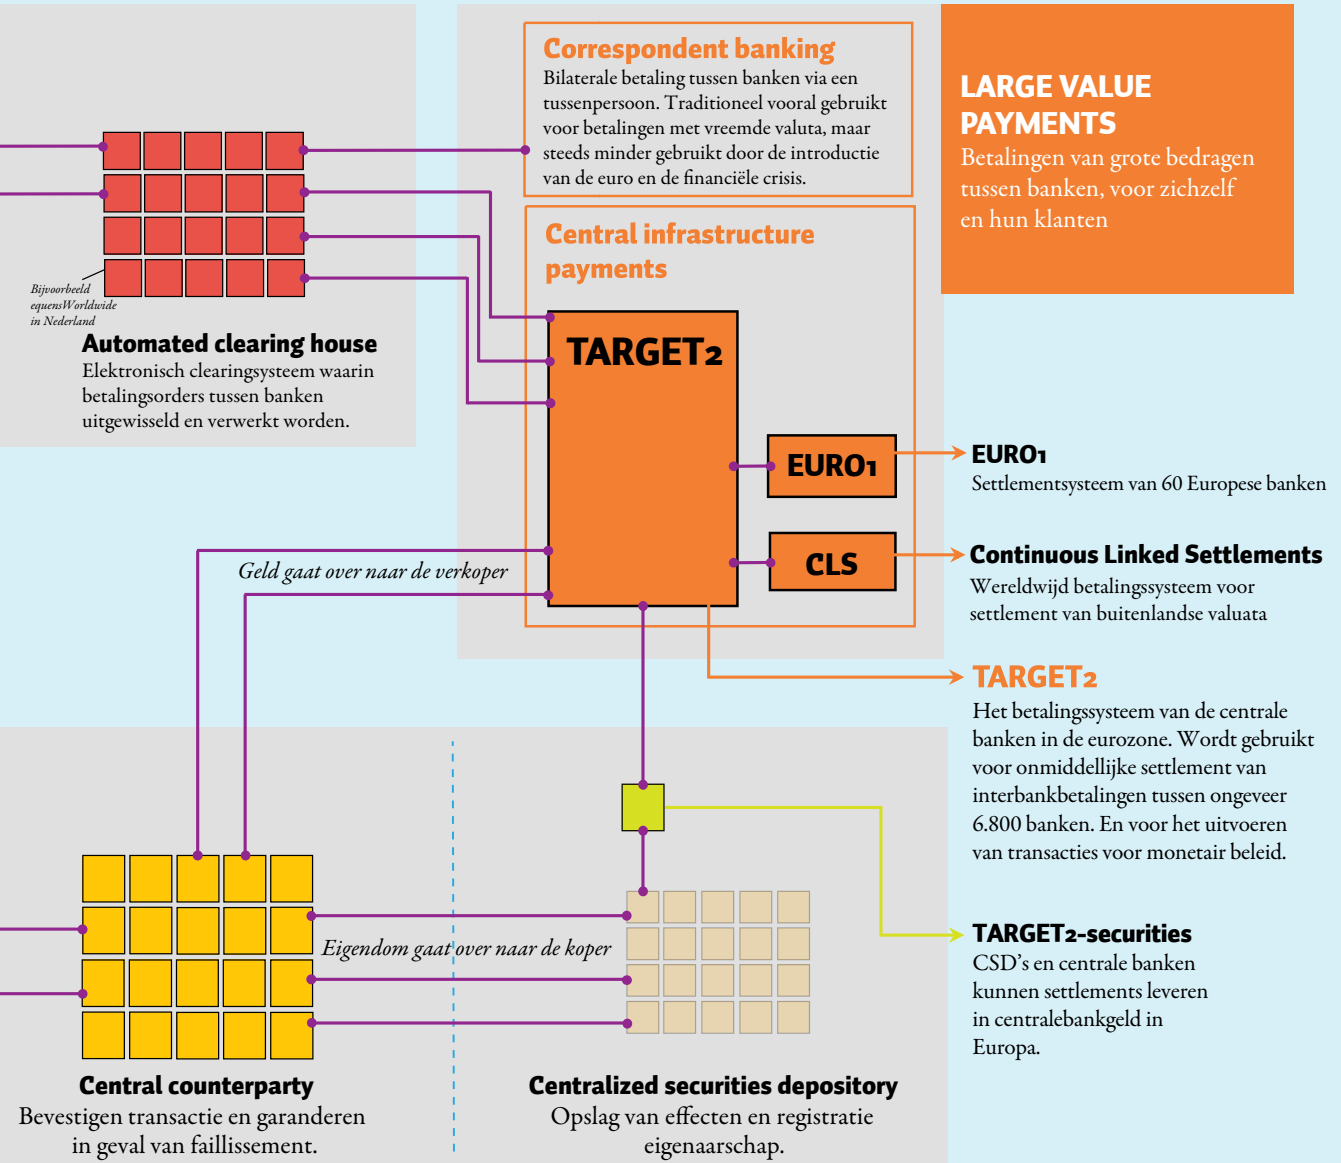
Correspondent banking
Bilaterale betaling tussen banken via een tussenpersoon. Traditioneel vooral gebruikt voor betalingen met vreemde valuta, maar steeds minder gebruikt door de introductie van de euro en de financiële crisis.

LARGE VALUE PAYMENTS
Betalingen van grote bedragen tussen banken, voor zichzelf en hun klanten

Central infrastructure payments

TARGET2

EURO1

CLS

Bijvoorbeeld equensWorldwide in Nederland

Automated clearing house
Elektronisch clearingsysteem waarin betalingsorders tussen banken uitgewisseld en verwerkt worden.

EURO1
Settlementsysteem van 60 Europese banken

Continuous Linked Settlements
Wereldwijd betalingssysteem voor settlement van buitenlandse valuata

Geld gaat over naar de verkoper

TARGET2
Het betalingssysteem van de centrale banken in de eurozone. Wordt gebruikt voor onmiddellijke settlement van interbankbetalingen tussen ongeveer 6.800 banken. En voor het uitvoeren van transacties voor monetair beleid.

TARGET2-securities
CSD's en centrale banken kunnen settlements leveren in centralebankgeld in Europa.

Eigendom gaat over naar de koper

Central counterparty
Bevestigen transactie en garanderen in geval van faillissement.

Centralized securities depository
Opslag van effecten en registratie eigenaarschap.